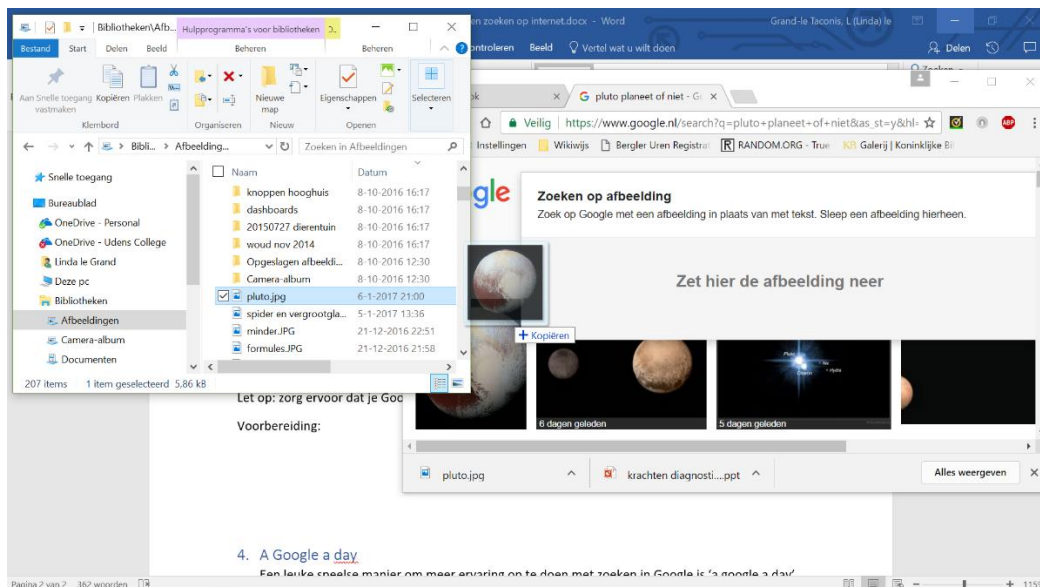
Bibliotheken\Afb... Hulpprogramma's voor bibliotheken
Bestand Start Delen Beeld Beheren Beheren
Aan Snelle toegang vastmaken Kopiëren Plakken
Klembord
Organiseren
Nieuwe map
Nieuw
Eigenschappen
Openen
Selecteren
Bibli... > Afbeelding...
Zoeken in Afbeeldingen
Snelle toegang
Bureaublad
OneDrive - Personal
OneDrive - Udens College
Linda le Grand
Deze pc
Bibliotheken
Afbeeldingen
Camera-album
Documenten

| Naam | Datum |
|---|---|
| knoppen hooghuis | 8-10-2016 16:17 |
| dashboards | 8-10-2016 16:17 |
| 20150727 dierentuin | 8-10-2016 16:17 |
| woud nov 2014 | 8-10-2016 16:17 |
| Opgeslagen afbeeldi... | 8-10-2016 12:30 |
| Camera-album | 8-10-2016 12:30 |
| pluto.jpg | 6-1-2017 21:00 |
| spider en vergrootgla... | 5-1-2017 13:36 |
| minder.JPG | 21-12-2016 22:51 |
| formules.JPG | 21-12-2016 21:58 |

207 items 1 item geselecteerd 5,86 kB

en zoeken op internet.docx - Word Grand-le Taconis, L (Linda) le
ontroleren Beeld Vertel wat u wilt doen Delen
pluto planeet of niet - Go
Veilig https://www.google.nl/search?q=pluto+planeet+of+niet&as_st=y&hl=
Instellingen Wikiwijs Bergler Uren Registrat RANDOM.ORG - True Galerij | Koninklijke Bi
gle
Zoeken op afbeelding
Zoek op Google met een afbeelding in plaats van met tekst. Sleep een afbeelding hierheen.
Zet hier de afbeelding neer
+ Kopiëren
6 dagen geleden
5 dagen geleden
pluto.jpg
krachten diagnosti....ppt
Alles weergeven

Let op: zorg ervoor dat je Goo
Voorbereiding:

4. A Google a day
Een leuke speelse manier om meer ervaring op te doen met zoeken in Google is 'a google a day'
Pagina 2 van 2 362 woorden